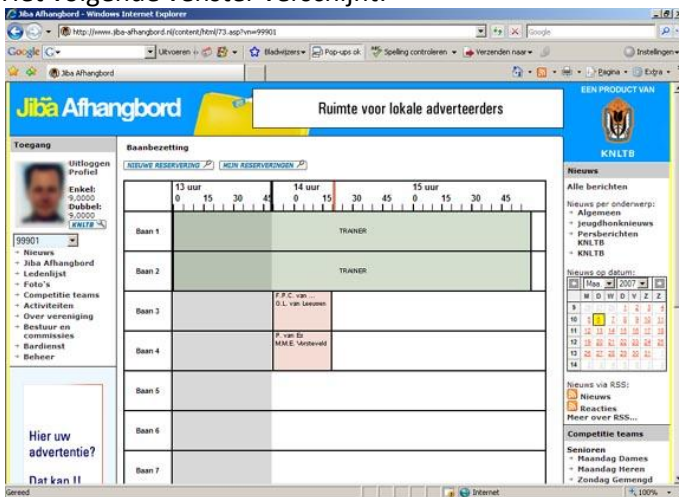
Het volgende venster verschijnt:

Jiba Afhangbord - Windows Internet Explorer

http://www.jiba-afhangbord.nl/content/html/73.asp?vn=99901

Google

Google G-

Uitvoeren

Bladwijzers

Pop-ups ok

Spelling controleren

Verzenden naar

Instellingen

Jiba Afhangbord

Pagina

Extra

Jiba Afhangbord

Ruimte voor lokale adverteerders

EEN PRODUCT VAN

KNLTB

Toegang

Uitloggen
Profiel

Enkel:
9,0000
Dubbel:
9,0000
KNLTB

99901

- Nieuws
- Jiba Afhangbord
- Ledenlijst
- Foto's
- Competitie teams
- Activiteiten
- Over vereniging
- Bestuur en commissies
- Bardienst
- Beheer

Hier uw advertentie?

Dat kan !!

Baanbezetting

NIEUWE RESERVERING

MIJN RESERVERINGEN

| | 13 uur 0 15 30 45 | 14 uur 0 15 30 45 | 15 uur 0 15 30 45 |
|---|---|---|---|
| Baan 1 | TRAINER | | |
| Baan 2 | TRAINER | | |
| Baan 3 | | F.P.C. van ... G.L. van Leeuwen | |
| Baan 4 | | P. van Es M.M.E. Versteveld | |
| Baan 5 | | | |
| Baan 6 | | | |
| Baan 7 | | | |

Nieuws

Alle berichten

Nieuws per onderwerp:
- Algemeen
- Jeugdhonknieuws
- Persberichten KNLTB
- KNLTB

Nieuws op datum:

Maa 2007

M D W D V Z Z

Nieuws via RSS:
Nieuws
Reacties
Meer over RSS...

Competitie teams

Senioren
- Maandag Dames
- Maandag Heren
- Zondag Gemengd

Gereed

Internet

100%